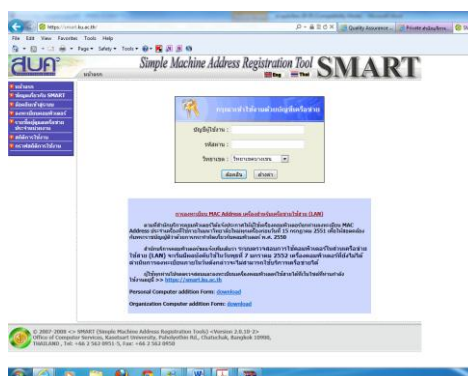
https://smart.ku.ac.th

File Edit View Favorites Tools Help

Page Safety Tools

Quality Assurance

Simple Machine Address Registration Tool SMART

หน้าแรก

Eng Thai

หน้าแรก
ข้อมูลเกี่ยวกับ SMART
ข้อเท็จจริงของระบบ
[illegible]
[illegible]
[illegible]
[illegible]

กรุณาเข้าใช้งานด้วยบัญชีผู้ใช้เครือข่าย

บัญชีผู้ใช้งาน :
รหัสผ่าน :
วิทยาเขต : วิทยาเขตบางเขน

ตกลง ล้างค่า

การลงทะเบียน MAC Address เครื่องสำหรับเครือข่ายไร้สาย (LAN)

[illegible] MAC Address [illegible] 15 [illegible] 2551 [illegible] พ.ศ. 2550

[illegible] (LAN) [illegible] 7 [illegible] 2552 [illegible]

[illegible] >> https://smart.ku.ac.th

Personal Computer addition Form: download

Organization Computer addition Form: download

© 2007-2008 <> SMART (Simple Machine Address Registration Tools) <Version 2.0.19-2>
Office of Computer Services, Kasetsart University, Paholyothin Rd., Chatuchak, Bangkok 10900, THAILAND , Tel: +66 2 562 0951-5, Fax: +66 2 562 0950